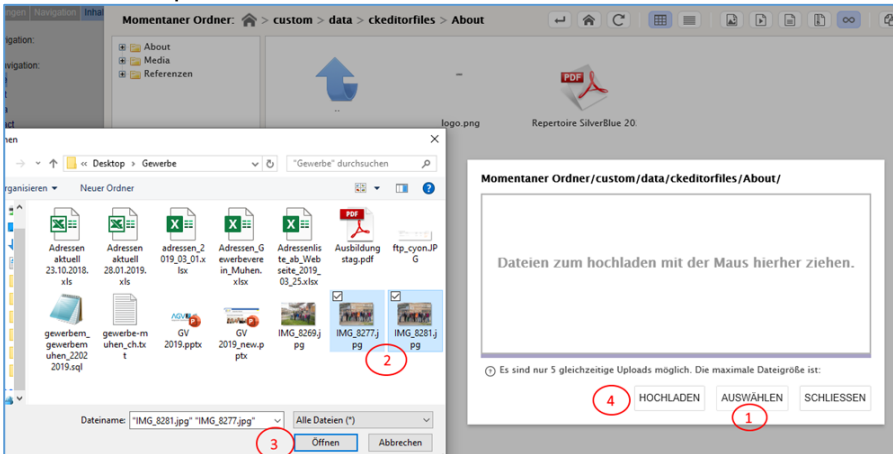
igen Navigation Inha

avigation:

avigation:

Momentaner Ordner: > custom > data > ckeditorfiles > About

About
Media
Referenzen

..

logo.png

Repertoire SilverBlue 20

hen

« Desktop > Gewerbe

"Gewerbe" durchsuchen

rganisieren ▾ Neuer Ordner

Adressen aktuell 23.10.2018.xls

Adressen aktuell 28.01.2019.xls

adressen_2019_03_01.xlsx

Adressen_Gewerbeverein_Muhen.xlsx

Adressenliste_ab_Webseite_2019_03_25.xlsx

Ausbildungstag.pdf

ftp_cyon.JPG

gewerbem_gewerbemuhen_22022019.sql

gewerbe-muhen_ch.txt

GV 2019.pptx

GV 2019_new.pptx

IMG_8269.jpg

IMG_8277.jpg

IMG_8281.jpg

2

Dateiname: "IMG_8281.jpg" "IMG_8277.jpg"

Alle Dateien (*)

3

Öffnen

Abbrechen

Momentaner Ordner/custom/data/ckeditorfiles/About/

Dateien zum hochladen mit der Maus hierher ziehen.

Es sind nur 5 gleichzeitige Uploads möglich. Die maximale Dateigröße ist:

4

HOCHLADEN

AUSWÄHLEN

1

SCHLIESSEN